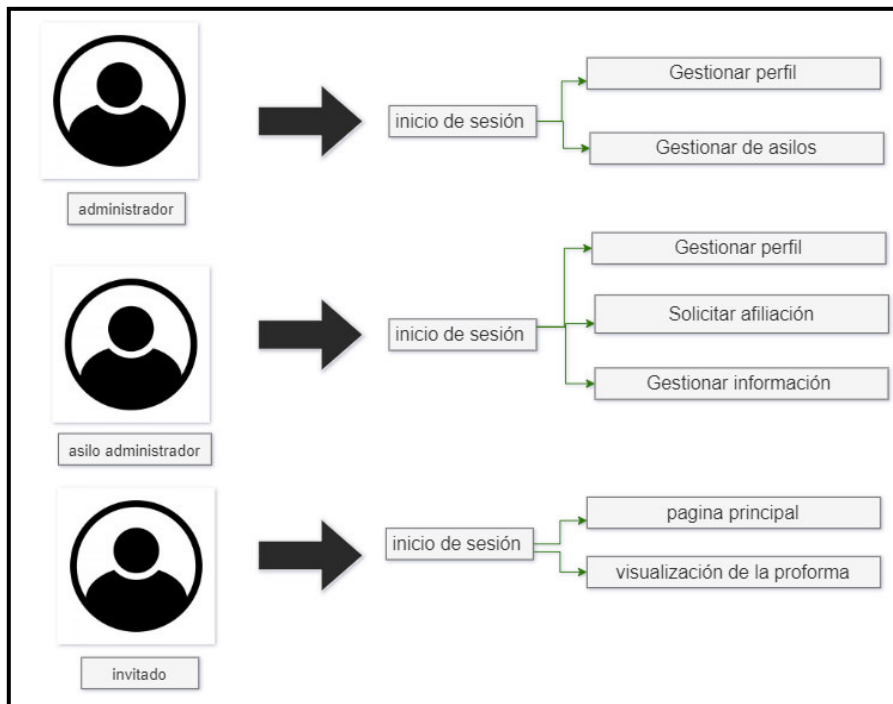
administrador

inicio de sesión

Gestionar perfil

Gestionar de asilos

asilo administrador

inicio de sesión

Gestionar perfil

Solicitar afiliación

Gestionar información

invitado

inicio de sesión

pagina principal

visualización de la proforma